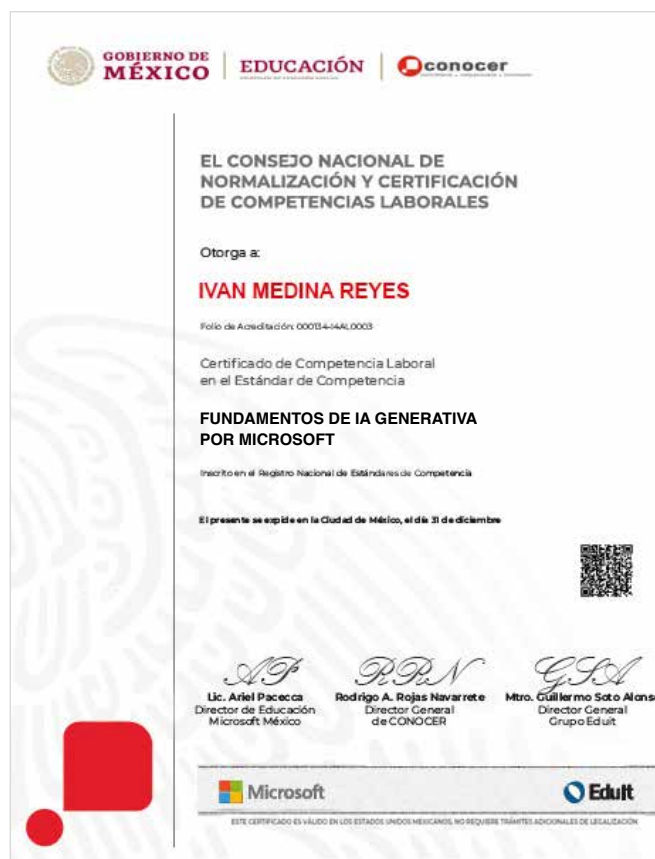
GOBIERNO DE MÉXICO | EDUCACIÓN | conocer

EL CONSEJO NACIONAL DE NORMALIZACIÓN Y CERTIFICACIÓN DE COMPETENCIAS LABORALES

Otorga a:

IVAN MEDINA REYES

Folio de Acreditación: 000134-14AL0003

Certificado de Competencia Laboral en el Estándar de Competencia

FUNDAMENTOS DE IA GENERATIVA POR MICROSOFT

Inscrito en el Registro Nacional de Estándares de Competencia

El presente se expide en la Ciudad de México, el día 31 de diciembre

Lic. Ariel Pacecca
Director de Educación
Microsoft México

Rodrigo A. Rojas Navarrete
Director General
de CONOCER

Mtro. Guillermo Soto Alonso
Director General
Grupo Edult

Microsoft

Edult

ESTE CERTIFICADO ES VÁLIDO EN LOS ESTADOS UNIDOS MEXICANOS, NO REQUIERE TRÁMITES ADICIONALES DE LEGALIZACIÓN